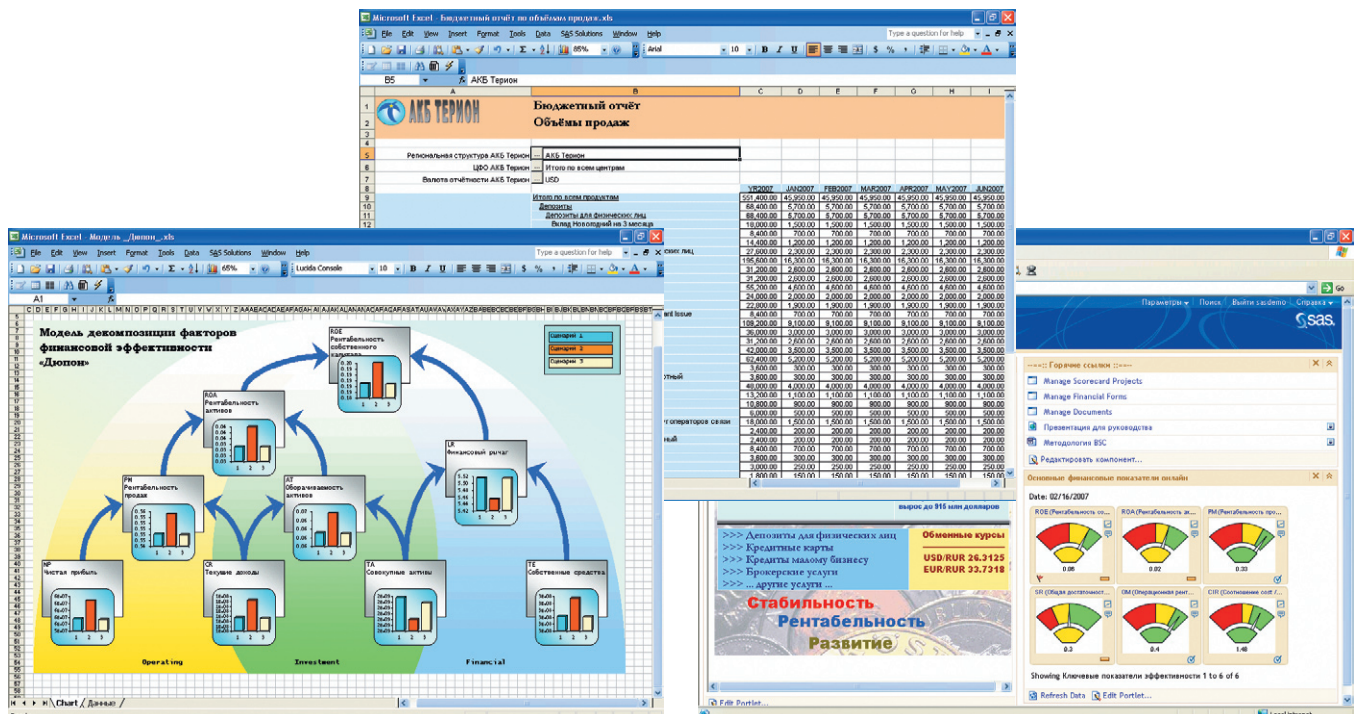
Microsoft Excel - Бюджетный отчёт по объёмам продаж.xls

File Edit View Insert Format Tools Data SAS Solutions Window Help

Type a question for help

85% Arial 10 B I U

B5 АКБ Терион

АКБ Терион

Бюджетный отчёт
Объёмы продаж

Региональная структура АКБ Терион ... АКБ Терион
ЦФО АКБ Терион ... Итого по всем центрам
Валюта отчётности АКБ Терион ... USD

| | YR2007 | JAN2007 | FEB2007 | MAR2007 | APR2007 | MAY2007 | JUN2007 |
|---|---|---|---|---|---|---|---|
| Итого по всем продуктам | 551,400.00 | 45,950.00 | 45,950.00 | 45,950.00 | 45,950.00 | 45,950.00 | 45,950.00 |
| Депозиты | 68,400.00 | 5,700.00 | 5,700.00 | 5,700.00 | 5,700.00 | 5,700.00 | 5,700.00 |
| Депозиты для физических лиц | 68,400.00 | 5,700.00 | 5,700.00 | 5,700.00 | 5,700.00 | 5,700.00 | 5,700.00 |
| Вклад Новогодний на 3 месяца | 18,000.00 | 1,500.00 | 1,500.00 | 1,500.00 | 1,500.00 | 1,500.00 | 1,500.00 |

Microsoft Excel - Модель_Дюпон_.xls

File Edit View Insert Format Tools Data SAS Solutions Window Help

Type a question for help

65% Lucida Console 10

A1

Модель декомпозиции факторов финансовой эффективности «Дюпон»

Сценарий 1
Сценарий 2
Сценарий 3

ROE Рентабельность собственного капитала
ROA Рентабельность активов
AT Оборачиваемость активов
LR Финансовый рычаг
PM Рентабельность продаж
NP Чистая прибыль
CR Текущие доходы
TA Совокупные активы
TE Собственные средства

Operating
Investment
Financial

Chart / Данные /

Параметры Поиск Выйти sasdemo Справка

Go

sas.

Горячие ссылки
Manage Scorecard Projects
Manage Financial Forms
Manage Documents
Презентация для руководства
Методология BSC
Редактировать компонент...

Основные финансовые показатели онлайн
Date: 02/16/2007
ROE (Рентабельность со...
ROA (Рентабельность ак...
PM (Рентабельность про...
0.06
0.02
0.33
SR (Общая достаточност...
OM (Операционная рент...
CIR (Соотношение cost /...
0.3
0.4
1.48
Showing Ключевые показатели эффективности 1 to 6 of 6
Refresh Data Edit Portlet...

вырос до $16 млн долларов
>>> Депозиты для физических лиц
>>> Кредитные карты
>>> Кредиты малому бизнесу
>>> Брокерские услуги
>>> ... другие услуги ...
Обменные курсы
USD/RUR 26.3125
EUR/RUR 33.7318
Стабильность
Рентабельность
Развитие
Edit Portlet...